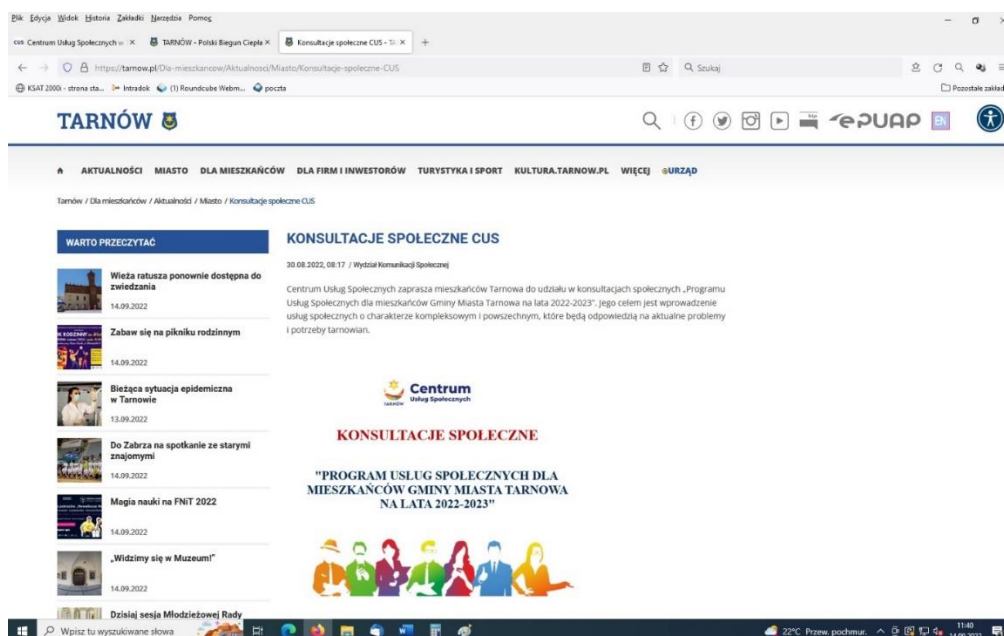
Plik Edycja Widok Historia Zakładki Narzędzie Pomoc

CUS Centrum Usług Społecznych w × TARNÓW - Polski Biegun Ciepła × Konsultacje społeczne CUS - T× +

https://tarnow.pl/Dla-mieszkancow/Aktualnosci/Miasto/Konsultacje-spoleczne-CUS

Szukaj

KSAT 2000i - strona sta... Intradok (1) Roundcube Webm... poczta

Pozostałe zakładki

TARNÓW

ePUAP EN

AKTUALNOŚCI MIASTO DLA MIESZKAŃCÓW DLA FIRM I INWESTORÓW TURYSTYKA I SPORT KULTURA.TARNOW.PL WIĘCEJ URZĄD

Tarnów / Dla mieszkańców / Aktualności / Miasto / Konsultacje społeczne CUS

WARTO PRZECZYTAĆ

Wieża ratusza ponownie dostępna do zwiedzania
14.09.2022

Zabaw się na pikniku rodzinnym
14.09.2022

Bieżąca sytuacja epidemiczna w Tarnowie
13.09.2022

Do Zabrza na spotkanie ze starymi znajomymi
14.09.2022

Magia nauki na FNiT 2022
14.09.2022

„Widzimy się w Muzeum!"
14.09.2022

Dzisiaj sesja Młodzieżowej Rady

KONSULTACJE SPOŁECZNE CUS

30.08.2022, 08:17 / Wydział Komunikacji Społecznej

Centrum Usług Społecznych zaprasza mieszkańców Tarnowa do udziału w konsultacjach społecznych „Programu Usług Społecznych dla mieszkańców Gminy Miasta Tarnowa na lata 2022-2023". Jego celem jest wprowadzenie usług społecznych o charakterze kompleksowym i powszechnym, które będą odpowiedzią na aktualne problemy i potrzeby tarnowian.

TARNÓW Centrum Usług Społecznych

KONSULTACJE SPOŁECZNE

"PROGRAM USŁUG SPOŁECZNYCH DLA MIESZKAŃCÓW GMINY MIASTA TARNOWA NA LATA 2022-2023"

Wpisz tu wyszukiwane słowa

22°C Przew. pochmur. 11:40 14.09.2022